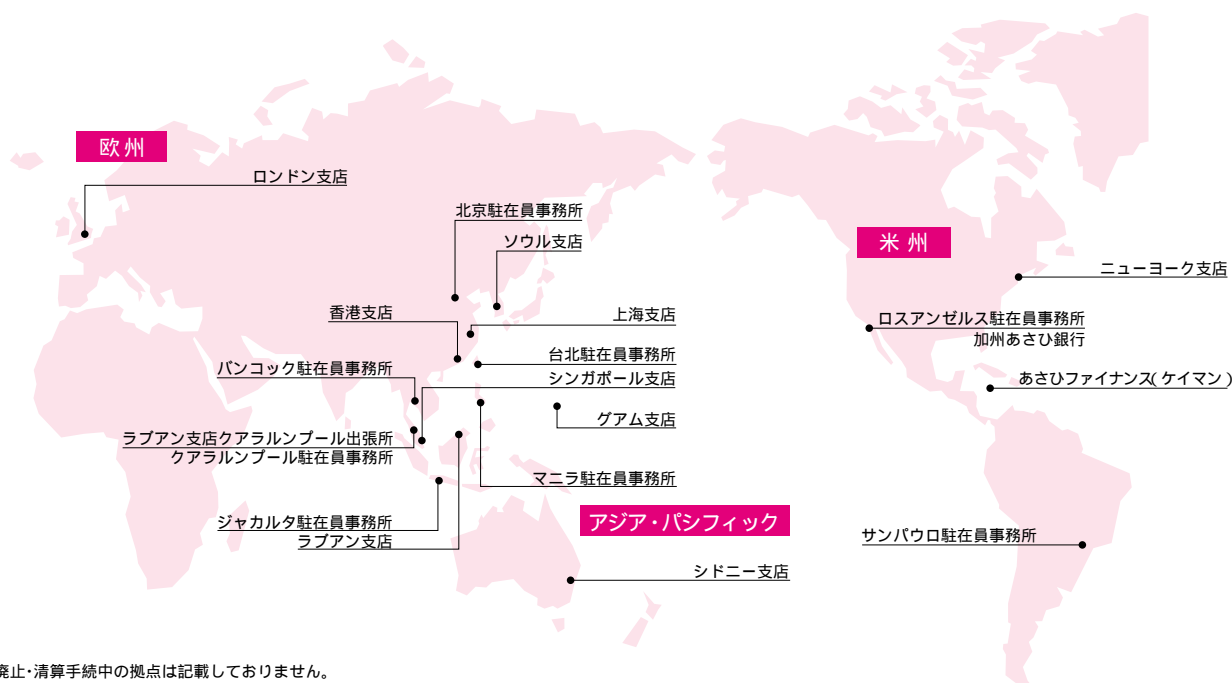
欧州

ロンドン支店

北京駐在員事務所

ソウル支店

香港支店

上海支店

台北駐在員事務所

バンコック駐在員事務所

シンガポール支店

グアム支店

ラブアン支店クアラルンプール出張所
クアラルンプール駐在員事務所

マニラ駐在員事務所

ジャカルタ駐在員事務所
ラブアン支店

アジア・パシフィック

シドニー支店

米州

ニューヨーク支店

ロスアンゼルス駐在員事務所
加州あさひ銀行

あさひファイナンス(ケイマン)

サンパウロ駐在員事務所

廃止・清算手続中の拠点は記載しておりません。